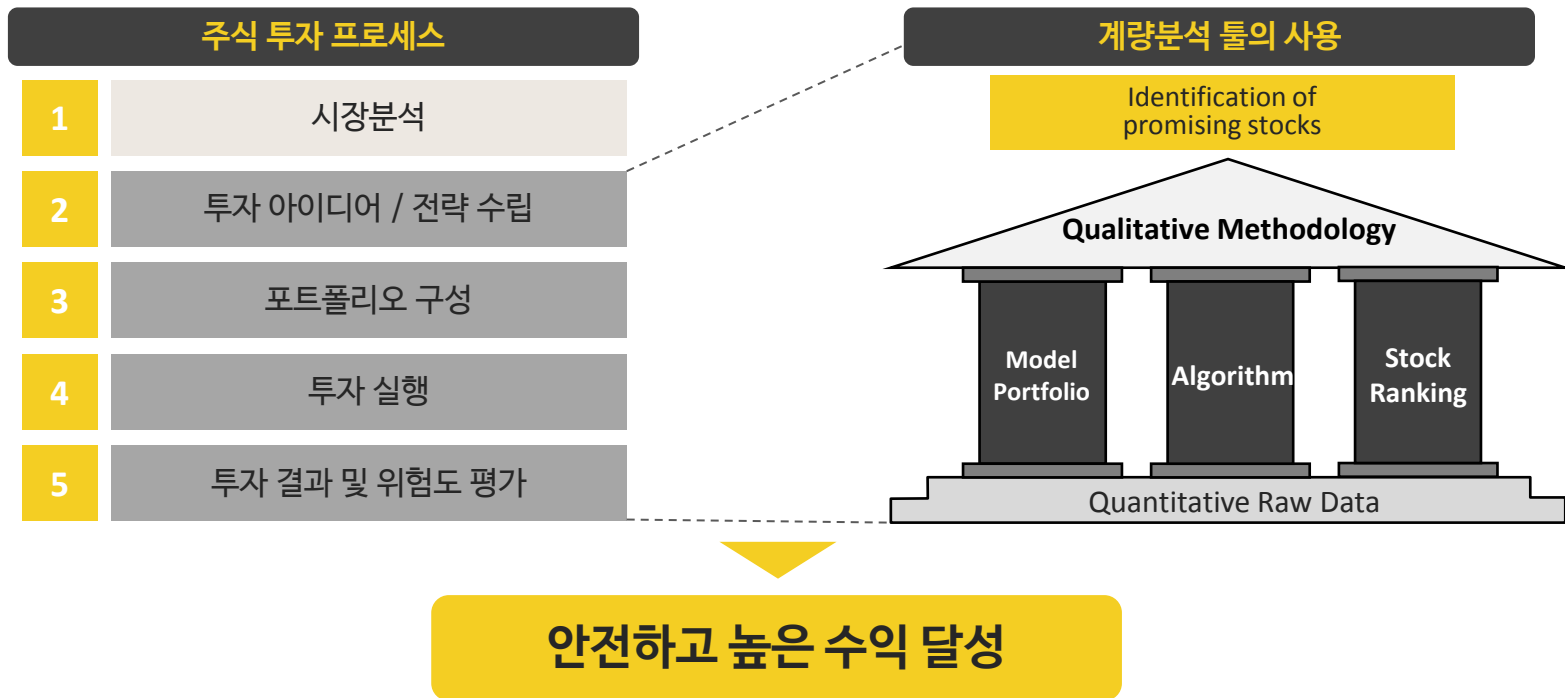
주식 투자 프로세스

1 시장분석

2 투자 아이디어 / 전략 수립

3 포트폴리오 구성

4 투자 실행

5 투자 결과 및 위험도 평가

계량분석 툴의 사용

Identification of promising stocks

Qualitative Methodology

Model Portfolio

Algorithm

Stock Ranking

Quantitative Raw Data

안전하고 높은 수익 달성